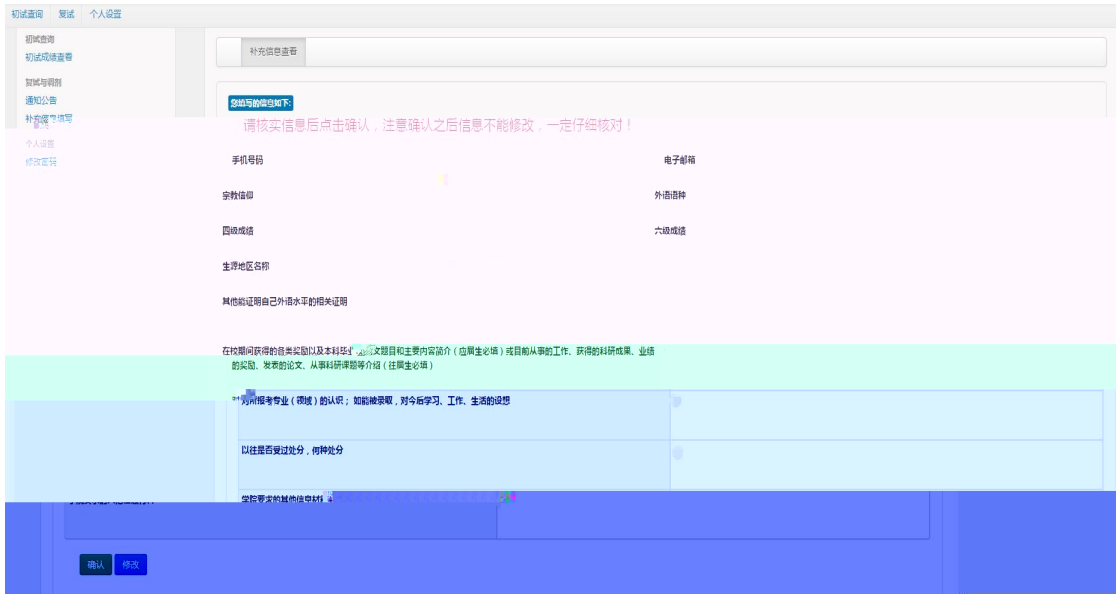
初试查询　复试　个人设置

初试查询
初试成绩查看
复试与调剂
通知公告
补充信息填写
个人设置
修改密码

补充信息查看

您填写的信息如下:

请核实信息后点击确认，注意确认之后信息不能修改，一定仔细核对！

手机号码　电子邮箱
宗教信仰　外语语种
四级成绩　六级成绩
生源地区名称
其他能证明自己外语水平的相关证明

在校期间获得的各类奖励以及本科毕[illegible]文题目和主要内容简介（应届生必填）或目前从事的工作、获得的科研成果、业绩的奖励、发表的论文、从事科研课题等介绍（往届生必填）

对所报考专业（领域）的认识；如能被录取，对今后学习、工作、生活的设想

以往是否受过处分，何种处分

学院要求的其他信息材料

确认　修改